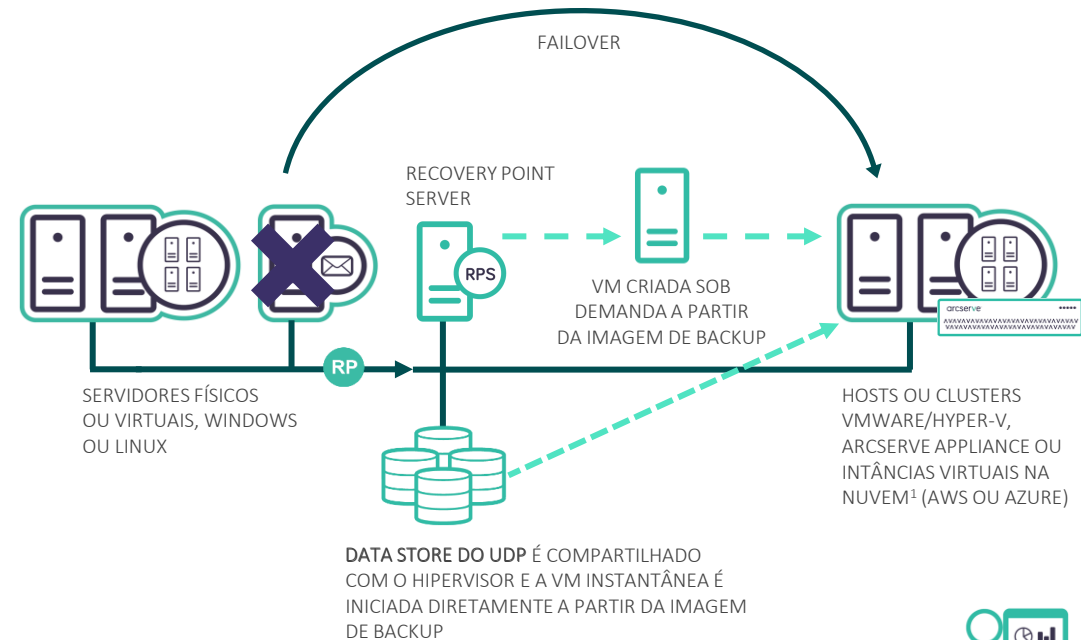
FAILOVER

RECOVERY POINT SERVER

RPS

VM CRIADA SOB DEMANDA A PARTIR DA IMAGEM DE BACKUP

arcserve

RP

SERVIDORES FÍSICOS OU VIRTUAIS, WINDOWS OU LINUX

HOSTS OU CLUSTERS VMWARE/HYPER-V, ARCSERVE APPLIANCE OU INTÂNCIAS VIRTUAIS NA NUVEM$^1$ (AWS OU AZURE)

DATA STORE DO UDP É COMPARTILHADO COM O HIPERVISOR E A VM INSTANTÂNEA É INICIADA DIRETAMENTE A PARTIR DA IMAGEM DE BACKUP